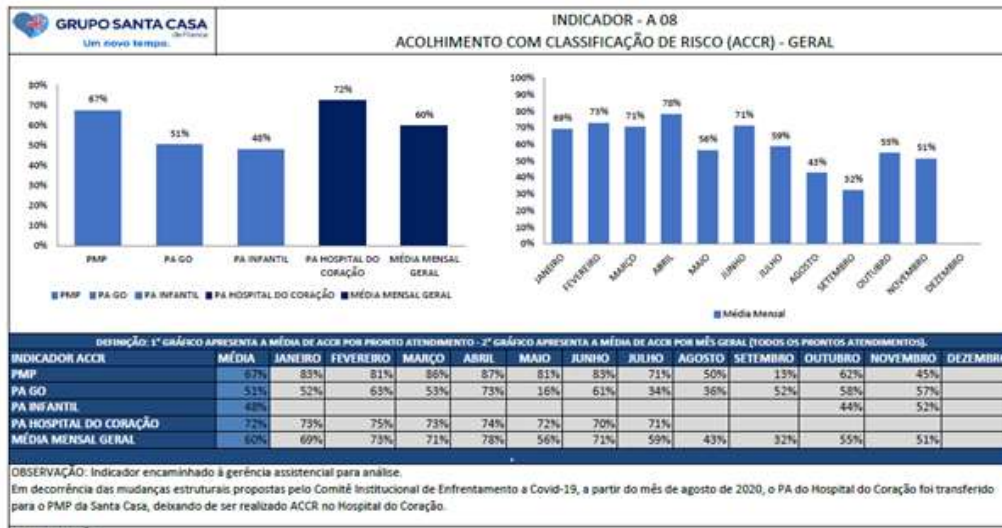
GRUPO SANTA CASA
Um novo tempo.

INDICADOR - A 08
ACOLHIMENTO COM CLASSIFICAÇÃO DE RISCO (ACCR) - GERAL

80%
70%
60%
50%
40%
30%
20%
10%
0%

67%
51%
48%
72%
60%

PMP
PA GO
PA INFANTIL
PA HOSPITAL DO CORAÇÃO
MÉDIA MENSAL GERAL

PMP PA GO PA INFANTIL PA HOSPITAL DO CORAÇÃO MÉDIA MENSAL GERAL

100%
90%
80%
70%
60%
50%
40%
30%
20%
10%
0%

69%
73%
71%
78%
56%
71%
59%
43%
32%
55%
51%

JANEIRO
FEVEREIRO
MARÇO
ABRIL
MAIO
JUNHO
JULHO
AGOSTO
SETEMBRO
OUTUBRO
NOVEMBRO
DEZEMBRO

Média Mensal

DEFINIÇÃO: 1° GRÁFICO APRESENTA A MÉDIA DE ACCR POR PRONTO ATENDIMENTO - 2° GRÁFICO APRESENTA A MÉDIA DE ACCR POR MÊS GERAL (TODOS OS PRONTOS ATENDIMENTOS).

| INDICADOR ACCR | MÉDIA | JANEIRO | FEVEREIRO | MARÇO | ABRIL | MAIO | JUNHO | JULHO | AGOSTO | SETEMBRO | OUTUBRO | NOVEMBRO | DEZEMBR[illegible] |
|---|---|---|---|---|---|---|---|---|---|---|---|---|---|
| PMP | 67% | 83% | 81% | 86% | 87% | 81% | 83% | 71% | 50% | 13% | 62% | 45% | |
| PA GO | 51% | 52% | 63% | 53% | 73% | 16% | 61% | 34% | 36% | 52% | 58% | 57% | |
| PA INFANTIL | 48% | | | | | | | | | | 44% | 52% | |
| PA HOSPITAL DO CORAÇÃO | 72% | 73% | 75% | 73% | 74% | 72% | 70% | 71% | | | | | |
| MÉDIA MENSAL GERAL | 60% | 69% | 73% | 71% | 78% | 56% | 71% | 59% | 43% | 32% | 55% | 51% | |

OBSERVAÇÃO: Indicador encaminhado à gerência assistencial para análise.
Em decorrência das mudanças estruturais propostas pelo Comitê Institucional de Enfrentamento a Covid-19, a partir do mês de agosto de 2020, o PA do Hospital do Coração foi transferido para o PMP da Santa Casa, deixando de ser realizado ACCR no Hospital do Coração.